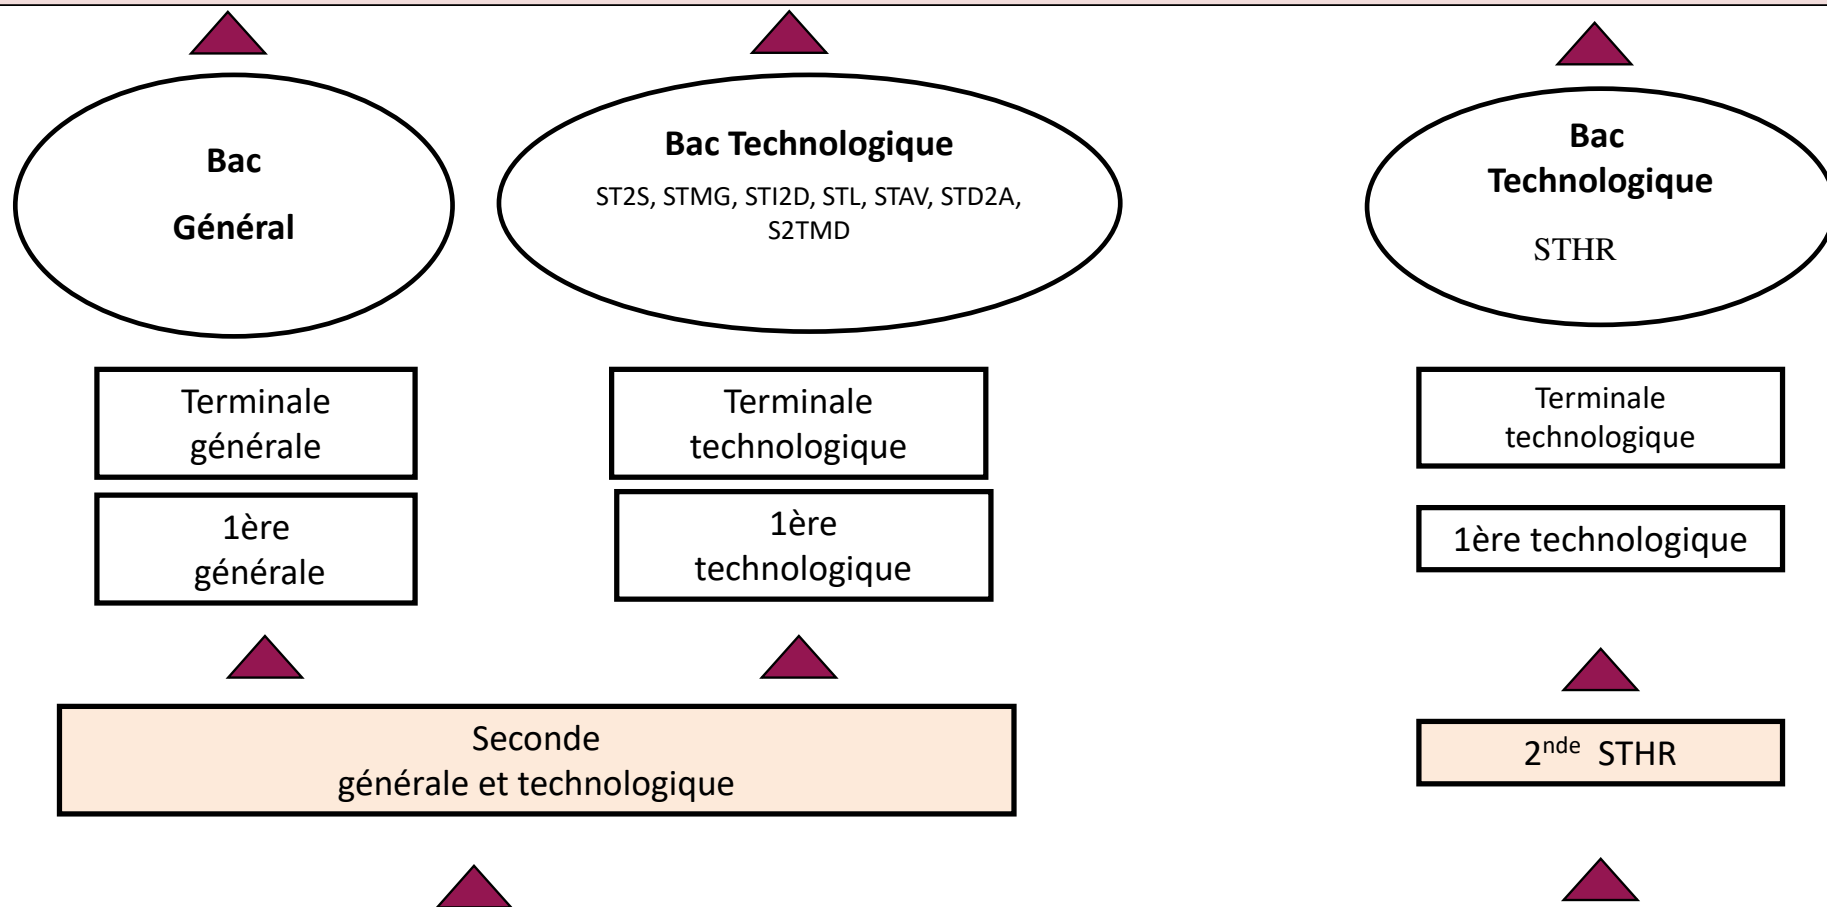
Bac

Général

Bac Technologique

ST2S, STMG, STI2D, STL, STAV, STD2A, S2TMD

Bac Technologique

STHR

Terminale générale

1ère générale

Terminale technologique

1ère technologique

Terminale technologique

1ère technologique

Seconde générale et technologique

2$^{nde}$ STHR